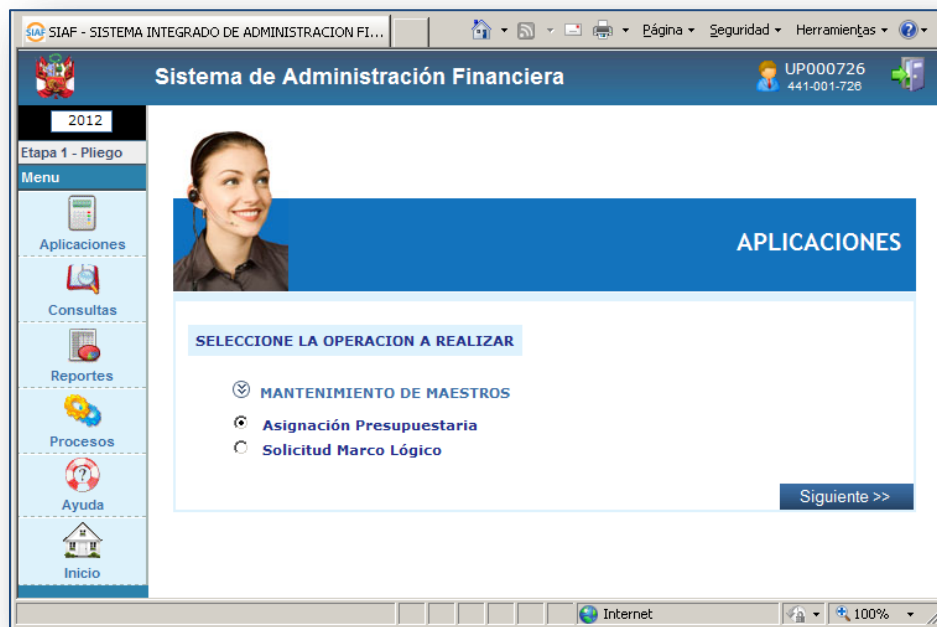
SIAF - SISTEMA INTEGRADO DE ADMINISTRACION FI...

Página ▾ Seguridad ▾ Herramientas ▾

Sistema de Administración Financiera

UP000726
441-001-726

2012

Etapa 1 - Pliego

Menu

Aplicaciones

Consultas

Reportes

Procesos

Ayuda

Inicio

APLICACIONES

SELECCIONE LA OPERACION A REALIZAR

MANTENIMIENTO DE MAESTROS

Asignación Presupuestaria

Solicitud Marco Lógico

Siguiente >>

Internet

100%